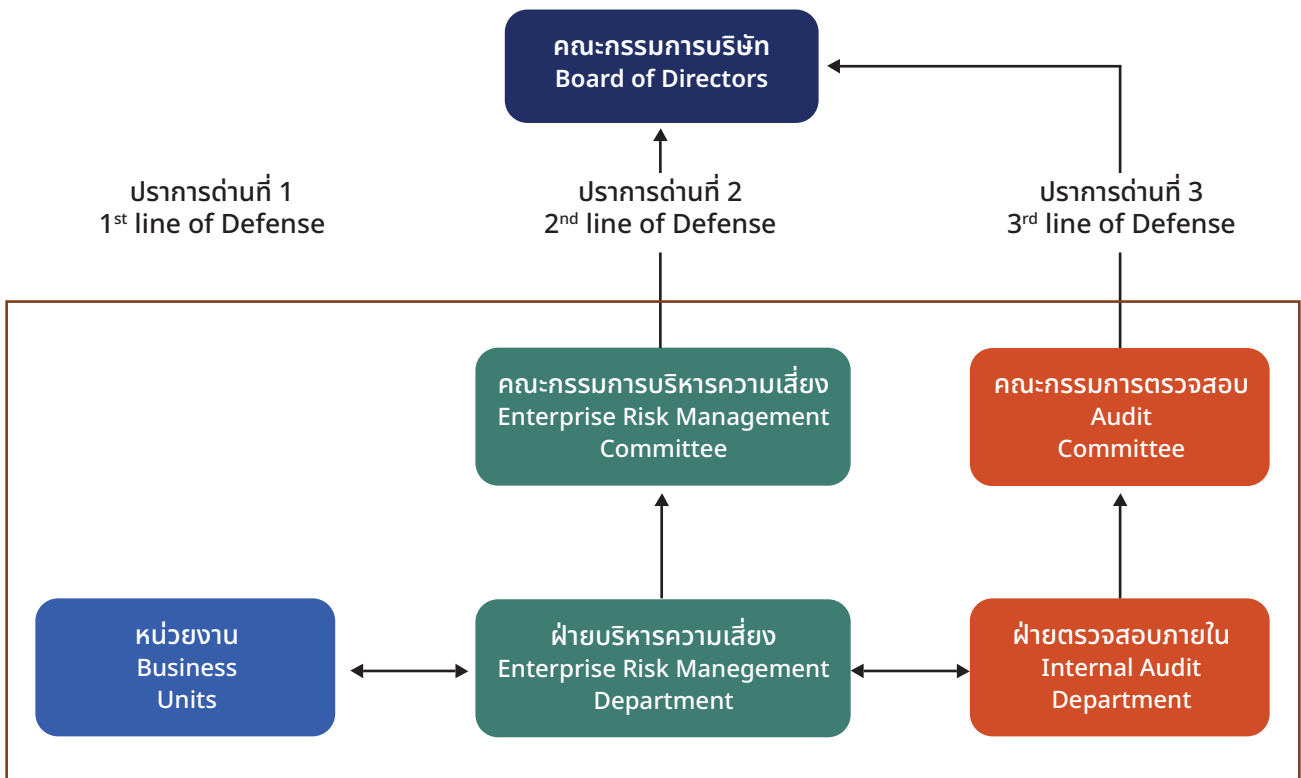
คณะกรรมการบริษัท
Board of Directors

ปราการด่านที่ 1
1$^{st}$ line of Defense

ปราการด่านที่ 2
2$^{nd}$ line of Defense

ปราการด่านที่ 3
3$^{rd}$ line of Defense

คณะกรรมการบริหารความเสี่ยง
Enterprise Risk Management Committee

คณะกรรมการตรวจสอบ
Audit Committee

หน่วยงาน
Business Units

ฝ่ายบริหารความเสี่ยง
Enterprise Risk Manegement Department

ฝ่ายตรวจสอบภายใน
Internal Audit Department